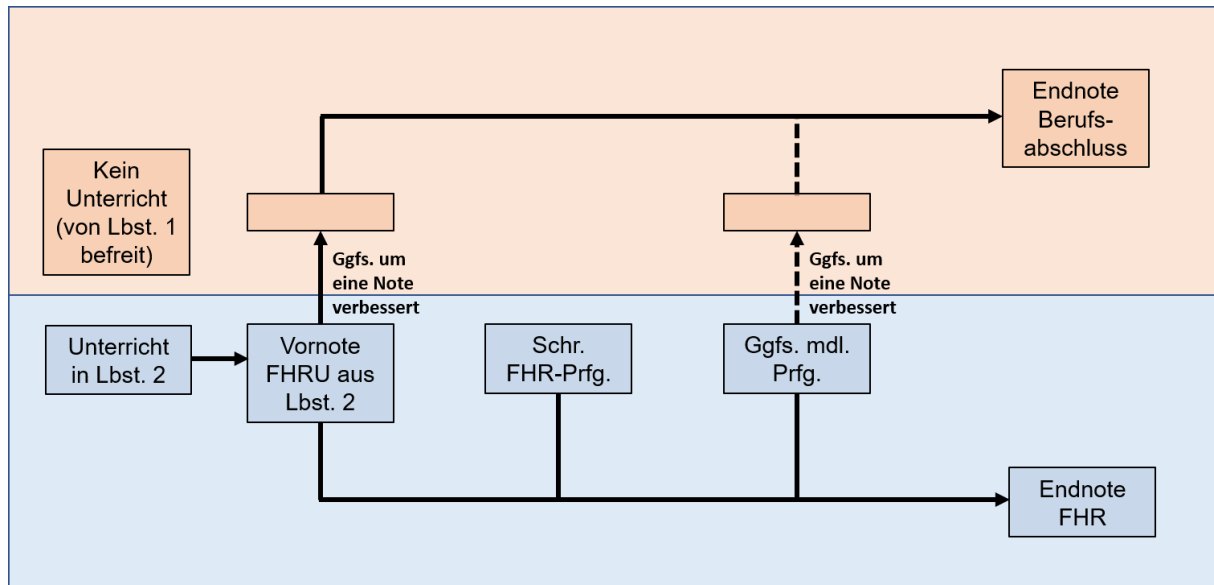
Endnote Berufsabschluss

Kein Unterricht (von Lbst. 1 befreit)

Ggfs. um eine Note verbessert

Ggfs. um eine Note verbessert

Unterricht in Lbst. 2

Vornote FHRU aus Lbst. 2

Schr. FHR-Prfg.

Ggfs. mdl. Prfg.

Endnote FHR